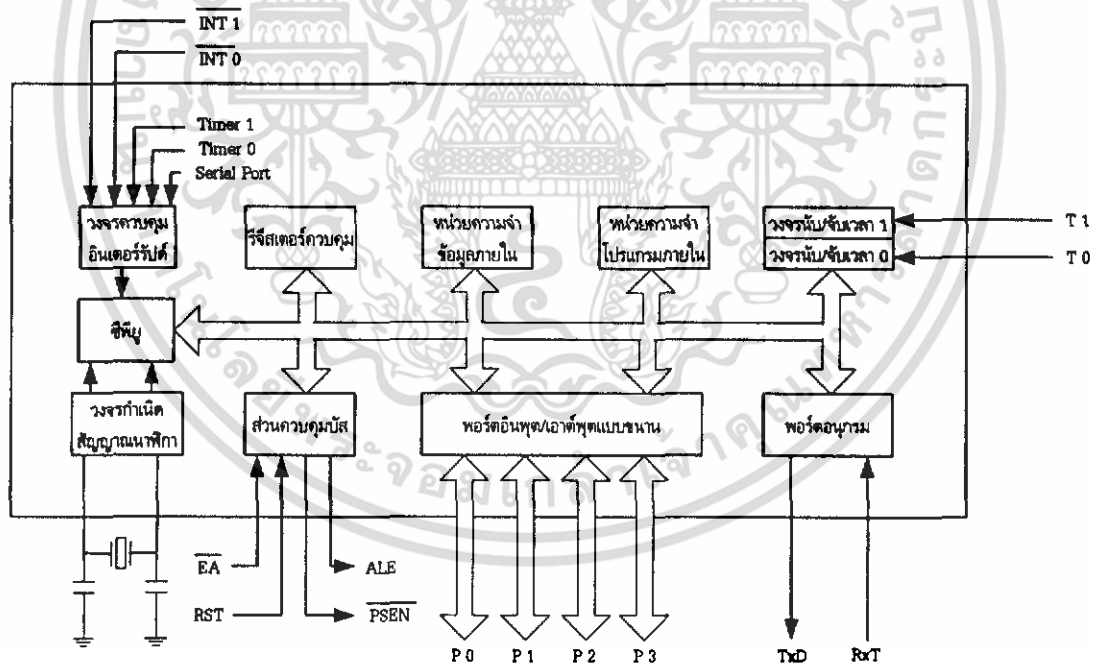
$\overline{INT}$ 1
$\overline{INT}$ 0
Timer 1
Timer 0
Serial Port

วงจรควบคุมอินเตอร์รัปต์
รีจีสเตอร์ควบคุม
หน่วยความจำข้อมูลภายใน
หน่วยความจำโปรแกรมภายใน
วงจรนับ/จับเวลา 1
วงจรนับ/จับเวลา 0
T 1
T 0

ซีพียู

วงจรกำเนิดสัญญาณนาฬิกา
ส่วนควบคุมบัส
พอร์ตอินพุต/เอาต์พุตแบบขนาน
พอร์ตอนุกรม

$\overline{EA}$
RST
ALE
$\overline{PSEN}$
P 0
P 1
P 2
P 3
TxD
RxT